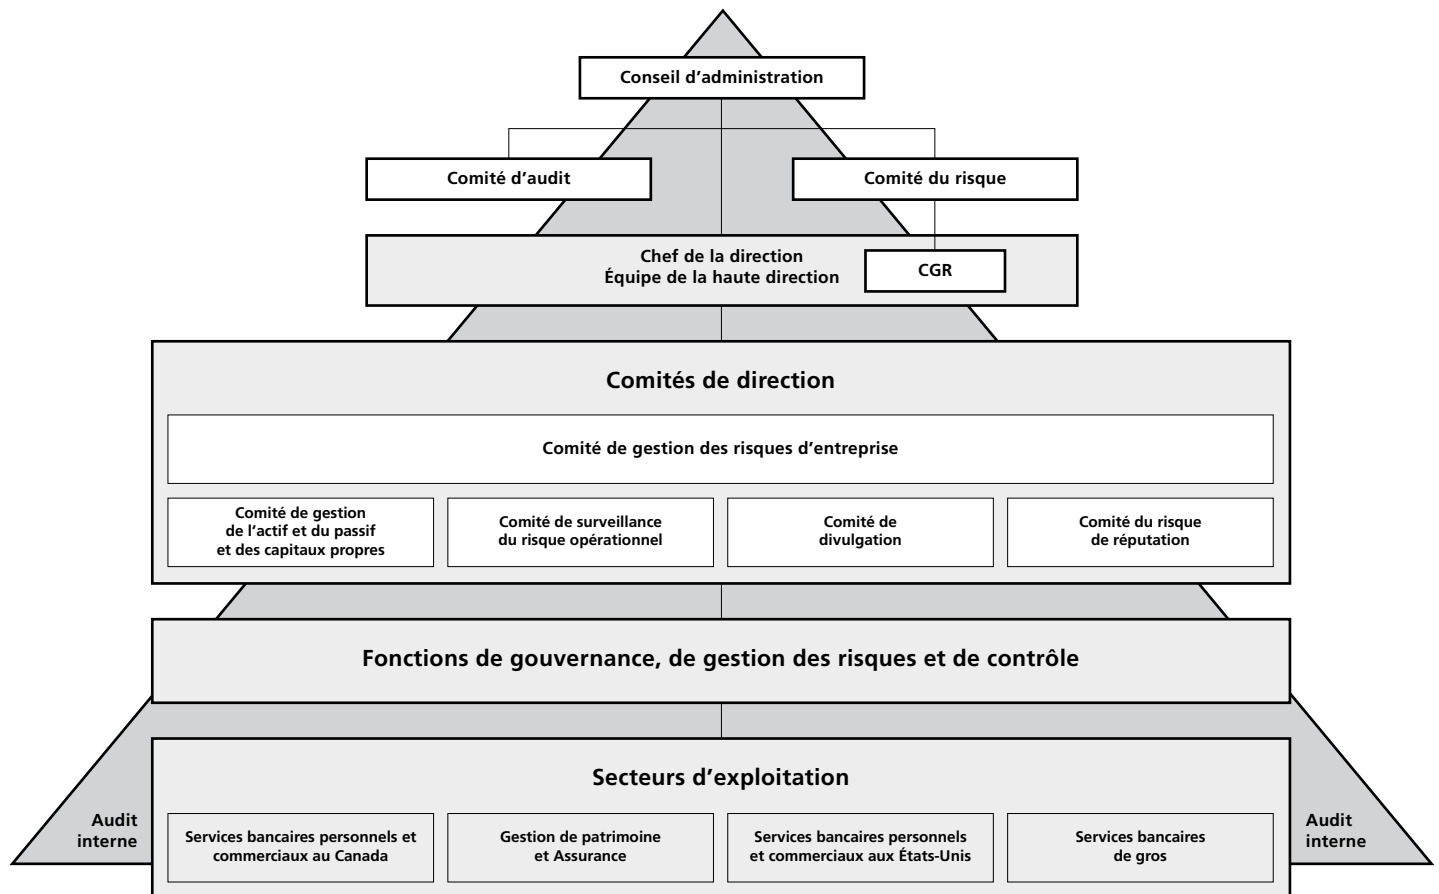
Conseil d'administration

Comité d'audit

Comité du risque

Chef de la direction
Équipe de la haute direction

CGR

Comités de direction

Comité de gestion des risques d'entreprise

Comité de gestion de l'actif et du passif et des capitaux propres

Comité de surveillance du risque opérationnel

Comité de divulgation

Comité du risque de réputation

Fonctions de gouvernance, de gestion des risques et de contrôle

Secteurs d'exploitation

Audit interne

Services bancaires personnels et commerciaux au Canada

Gestion de patrimoine et Assurance

Services bancaires personnels et commerciaux aux États-Unis

Services bancaires de gros

Audit interne